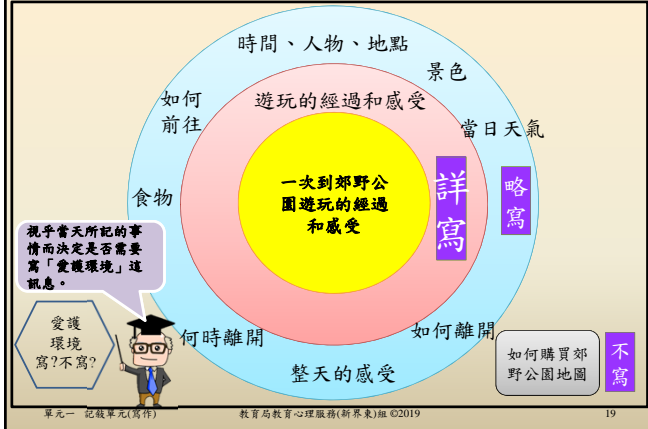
時間、人物、地點

景色

如何前往

遊玩的經過和感受

當日天氣

食物

一次到郊野公園遊玩的經過和感受

詳寫

略寫

視乎當天所記的事情而決定是否需要寫「愛護環境」這訊息。

愛護環境寫?不寫?

何時離開

如何離開

如何購買郊野公園地圖

不寫

整天的感受

單元一 記敘單元(寫作)　教育局教育心理服務(新界東)組 ©2019　19